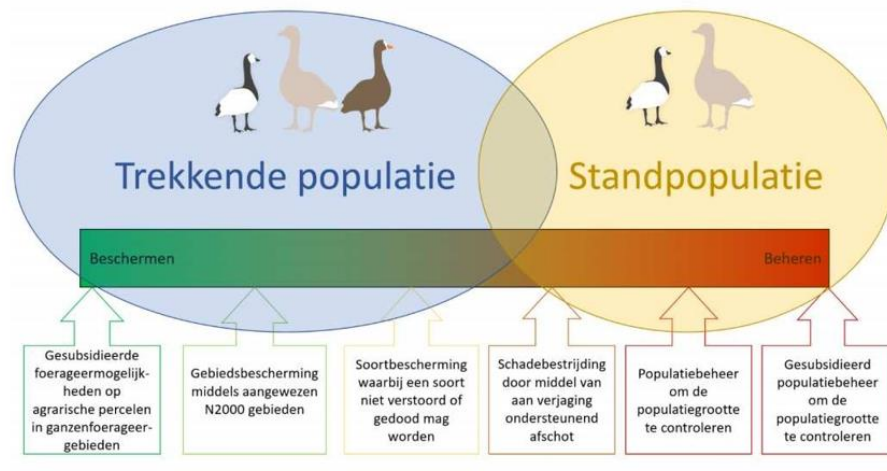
Trekkende populatie

Standpopulatie

Beschermen

Beheren

Gesubsidieerde foerageermogelijkheden op agrarische percelen in ganzenfoerageergebieden

Gebiedsbescherming middels aangewezen N2000 gebieden

Soortbescherming waarbij een soort niet verstoord of gedood mag worden

Schadebestrijding door middel van aan verjaging ondersteunend afschot

Populatiebeheer om de populatiegrootte te controleren

Gesubsidieerd populatiebeheer om de populatiegrootte te controleren